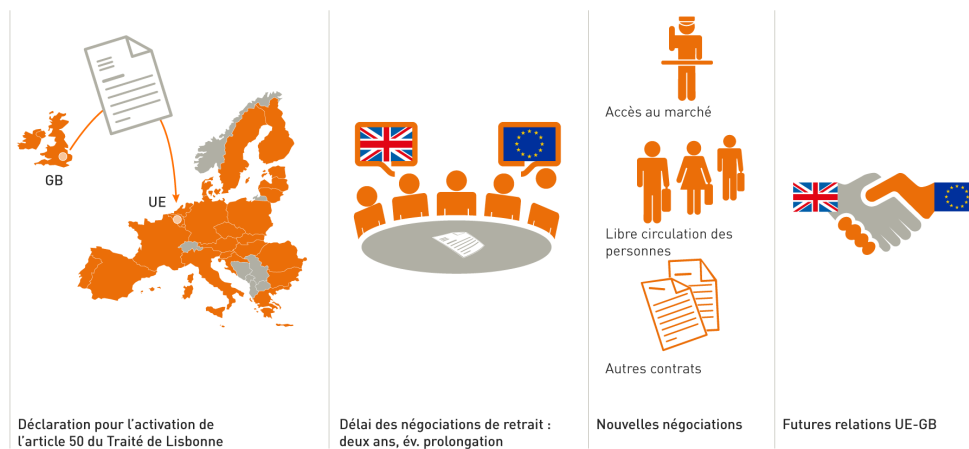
GB

UE

Déclaration pour l'activation de l'article 50 du Traité de Lisbonne

Délai des négociations de retrait : deux ans, év. prolongation

Accès au marché

Libre circulation des personnes

Autres contrats

Nouvelles négociations

Futures relations UE-GB